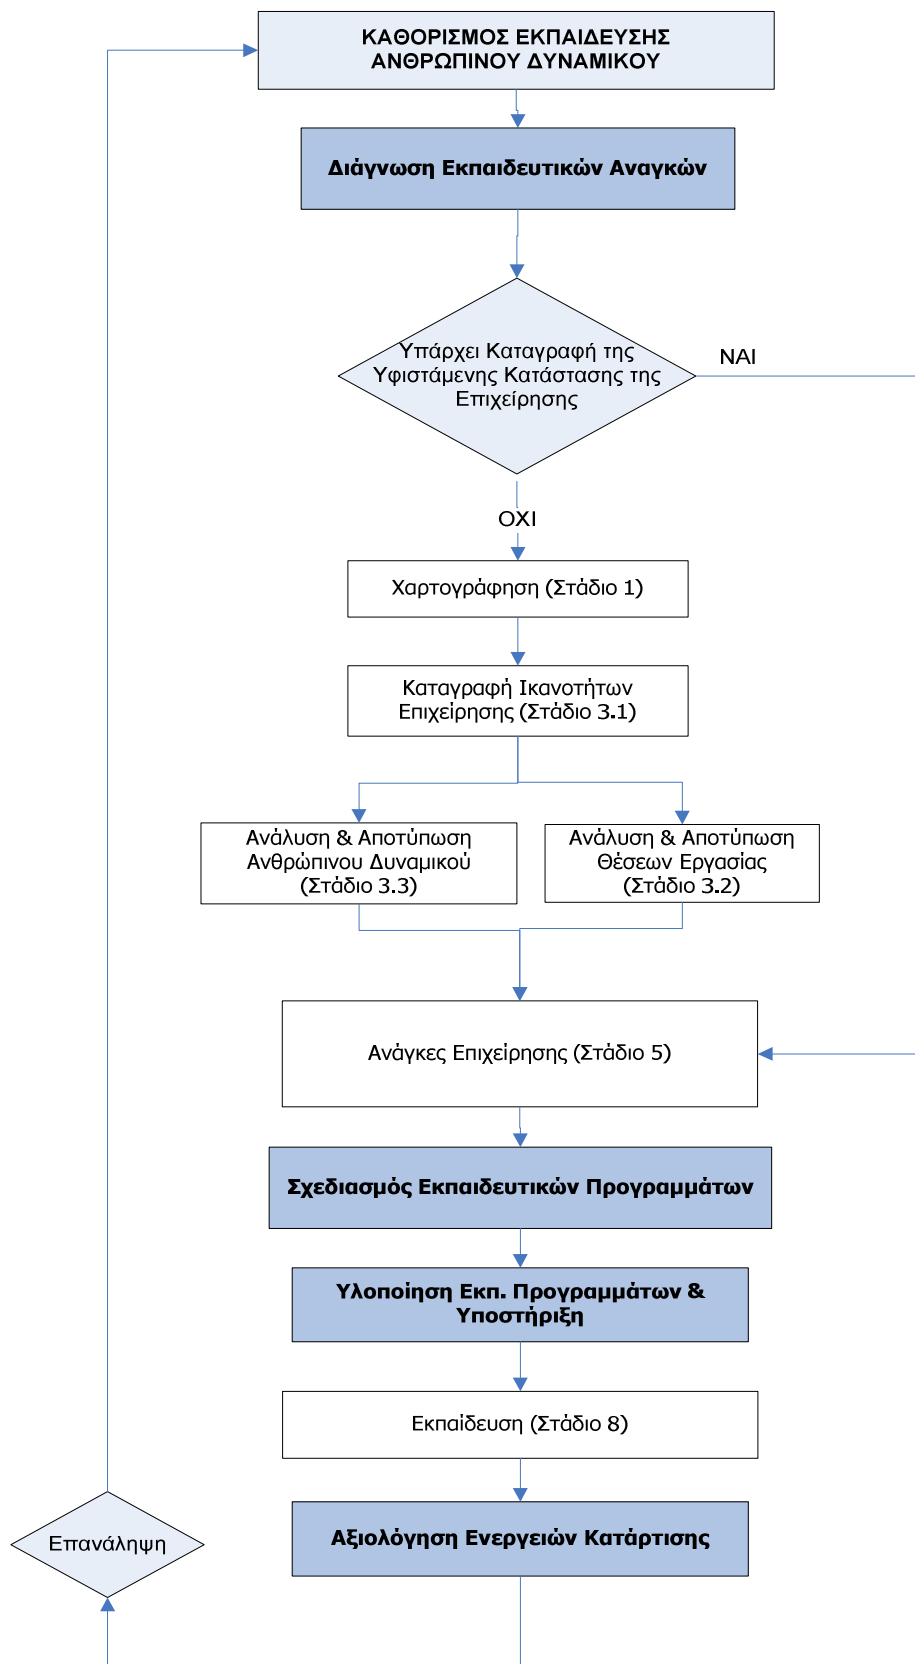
ΚΑΘΟΡΙΣΜΟΣ ΕΚΠΑΙΔΕΥΣΗΣ ΑΝΘΡΩΠΙΝΟΥ ΔΥΝΑΜΙΚΟΥ

Διάγνωση Εκπαιδευτικών Αναγκών

Υπάρχει Καταγραφή της Υφιστάμενης Κατάστασης της Επιχείρησης

ΝΑΙ

ΟΧΙ

Χαρτογράφηση (Στάδιο 1)

Καταγραφή Ικανοτήτων Επιχείρησης (Στάδιο 3.1)

Ανάλυση & Αποτύπωση Ανθρώπινου Δυναμικού (Στάδιο 3.3)

Ανάλυση & Αποτύπωση Θέσεων Εργασίας (Στάδιο 3.2)

Ανάγκες Επιχείρησης (Στάδιο 5)

Σχεδιασμός Εκπαιδευτικών Προγραμμάτων

Υλοποίηση Εκπ. Προγραμμάτων & Υποστήριξη

Εκπαίδευση (Στάδιο 8)

Επανάληψη

Αξιολόγηση Ενεργειών Κατάρτισης